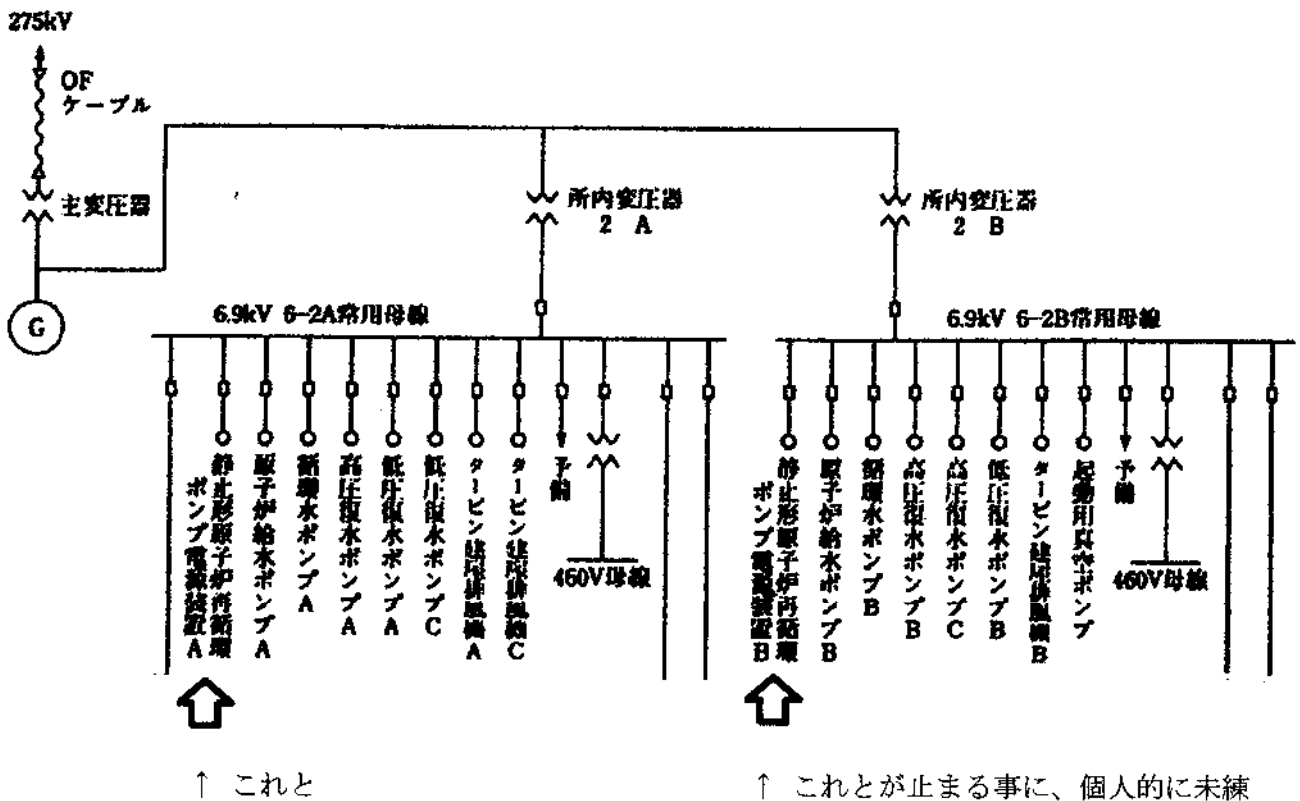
275kV

OF
ケーブル

主変圧器

G

所内変圧器
2 A

所内変圧器
2 B

6.9kV 6-2A常用母線

静止形原子炉再循環ポンプ電源装置A

原子炉給水ポンプA

循環水ポンプA

高圧復水ポンプA

低圧復水ポンプA

低圧復水ポンプC

タービン建屋排風機A

タービン建屋排風機C

予備

460V母線

6.9kV 6-2B常用母線

静止形原子炉再循環ポンプ電源装置B

原子炉給水ポンプB

循環水ポンプB

高圧復水ポンプB

高圧復水ポンプC

低圧復水ポンプB

タービン建屋排風機B

起動用真空ポンプ

予備

460V母線

↑ これと

↑ これとが止まる事に、個人的に未練